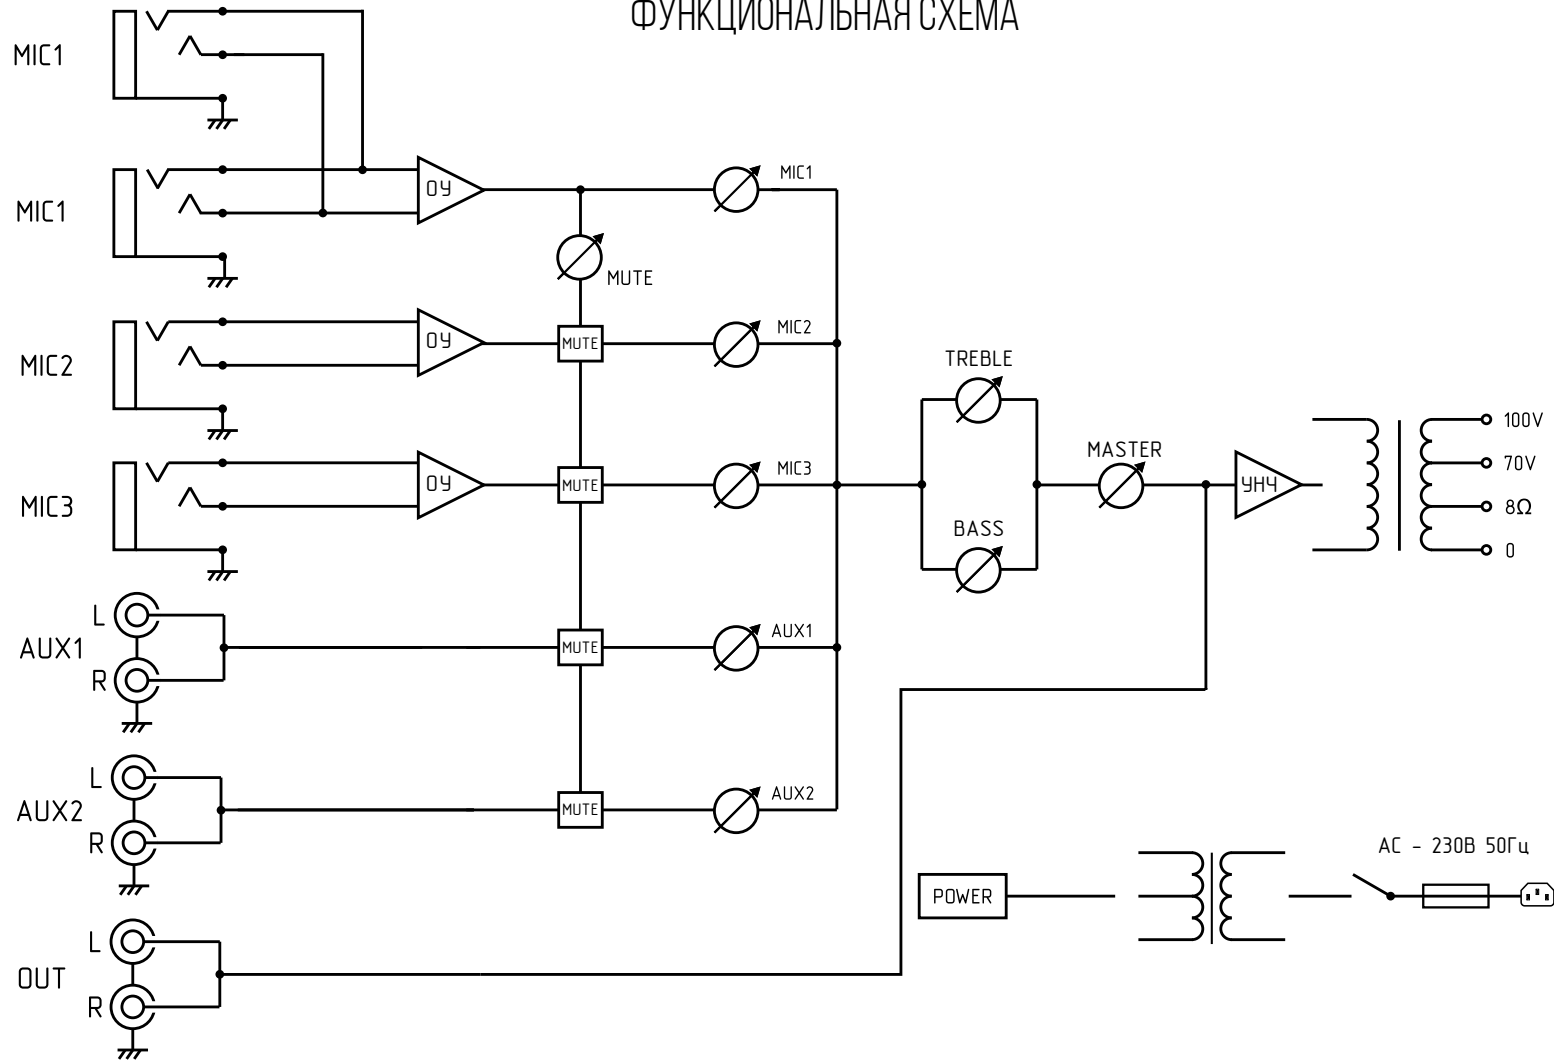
ФУНКЦИОНАЛЬНАЯ СХЕМА

MIC1

MIC1

ОУ

MIC1

MUTE

MIC2

ОУ

MUTE

MIC2

TREBLE

MIC3

ОУ

MUTE

MIC3

MASTER

УНЧ

100V

70V

8Ω

0

BASS

AUX1

L

R

MUTE

AUX1

AUX2

L

R

MUTE

AUX2

AC - 230B 50Гц

POWER

OUT

L

R